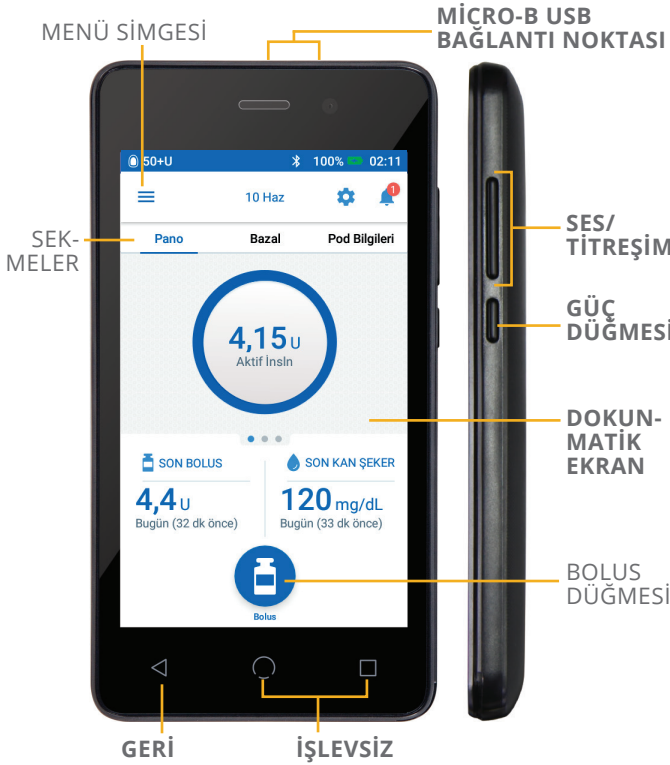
MENÜ SİMGESİ

MİCRO-B USB BAĞLANTI NOKTASI

50+U

100%

02:11

10 Haz

1

SEKMELER

Pano

Bazal

Pod Bilgileri

SES/ TİTREŞİM

GÜÇ DÜĞMESİ

4,15 U

Aktif İnsln

DOKUNMATİK EKRAN

SON BOLUS

4,4 U

Bugün (32 dk önce)

SON KAN ŞEKER

120 mg/dL

Bugün (33 dk önce)

BOLUS DÜĞMESİ

Bolus

GERİ

İŞLEVSİZ